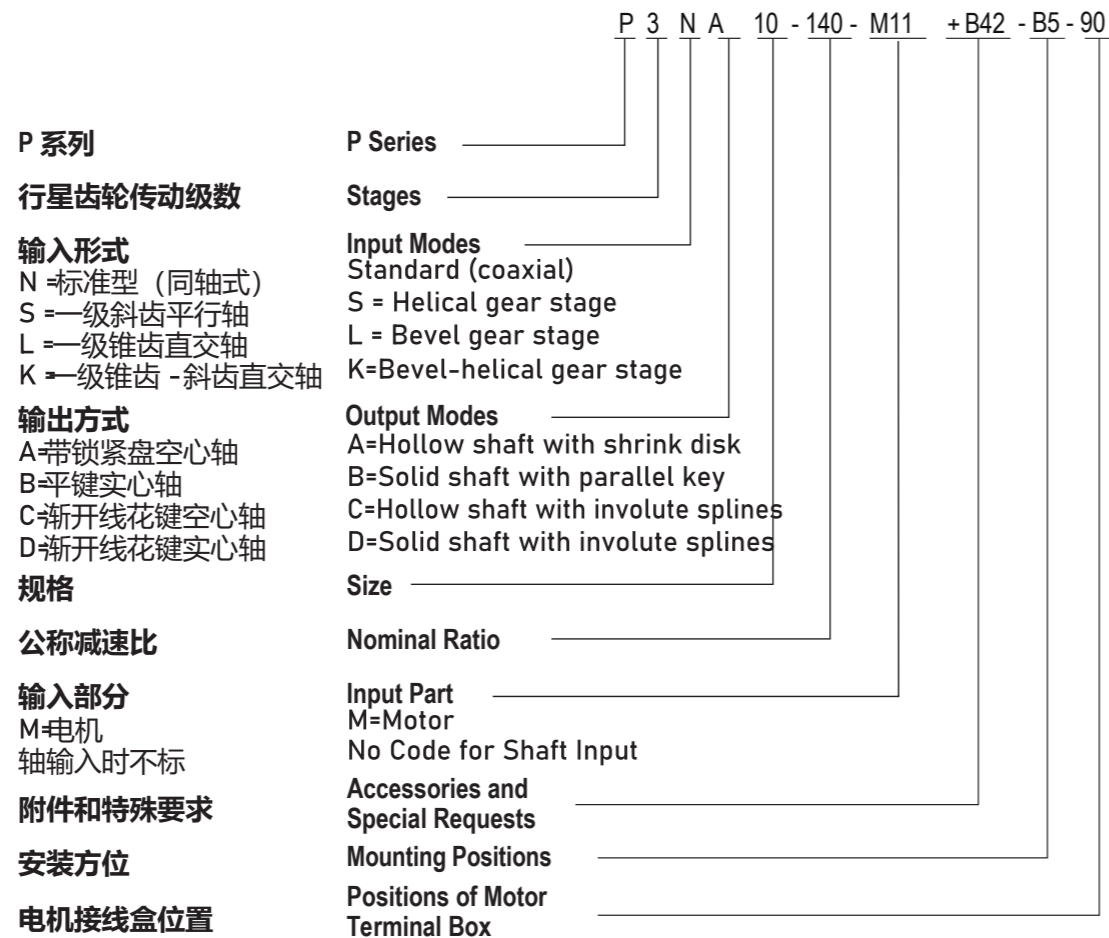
P 3 N A 10 - 140 - M11 + B42 - B5 - 90

P 系列
P Series

行星齿轮传动级数
Stages

输入形式
N =标准型（同轴式）
S =一级斜齿平行轴
L =一级锥齿直交轴
K =一级锥齿 -斜齿直交轴

Input Modes
Standard (coaxial)
S = Helical gear stage
L = Bevel gear stage
K=Bevel-helical gear stage

输出方式
A=带锁紧盘空心轴
B=平键实心轴
C=渐开线花键空心轴
D=渐开线花键实心轴

Output Modes
A=Hollow shaft with shrink disk
B=Solid shaft with parallel key
C=Hollow shaft with involute splines
D=Solid shaft with involute splines

规格
Size

公称减速比
Nominal Ratio

输入部分
M=电机
轴输入时不标

Input Part
M=Motor
No Code for Shaft Input

附件和特殊要求
Accessories and Special Requests

安装方位
Mounting Positions

电机接线盒位置
Positions of Motor Terminal Box